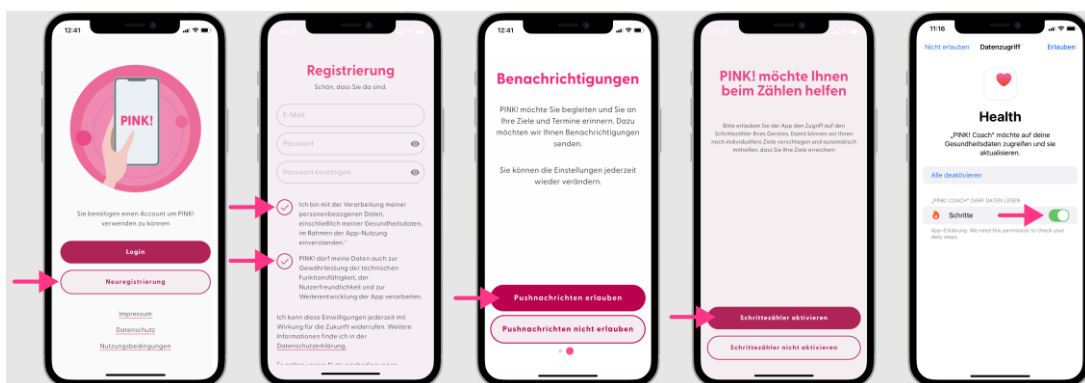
12:41

PINK!

Sie benötigen einen Account um PINK! verwenden zu können

Login

Neuregistrierung

Impressum

Datenschutz

Nutzungsbedingungen

Registrierung

Schön, dass Sie da sind.

E-Mail

Passwort

Passwort bestätigen

Ich bin mit der Verarbeitung meiner personenbezogenen Daten, einschließlich meiner Gesundheitsdaten, im Rahmen der App-Nutzung einverstanden.*

PINK! darf meine Daten auch zur Gewährleistung der technischen Funktionsfähigkeit, der Nutzerfreundlichkeit und zur Weiterentwicklung der App verarbeiten.

Ich kann diese Einwilligungen jederzeit mit Wirkung für die Zukunft widerrufen. Weitere Informationen finde ich in der Datenschutzerklärung.

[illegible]

12:41

Benachrichtigungen

PINK! möchte Sie begleiten und Sie an Ihre Ziele und Termine erinnern. Dazu möchten wir Ihnen Benachrichtigungen senden.

Sie können die Einstellungen jederzeit wieder verändern.

Pushnachrichten erlauben

Pushnachrichten nicht erlauben

PINK! möchte Ihnen beim Zählen helfen

Bitte erlauben Sie der App den Zugriff auf den Schrittezähler Ihres Gerätes. Damit können wir Ihnen nach individuelle Ziele vorschlagen und automatisch mitteilen, dass Sie Ihre Ziele erreichen!

Schrittezähler aktivieren

Schrittezähler nicht aktivieren

11:16

Nicht erlauben Datenzugriff Erlauben

Health

„PINK! Coach" möchte auf deine Gesundheitsdaten zugreifen und sie aktualisieren.

Alle deaktivieren

„PINK! COACH" DARF DATEN LESEN

Schritte

App-Erklärung: We need this permission to check your daily steps